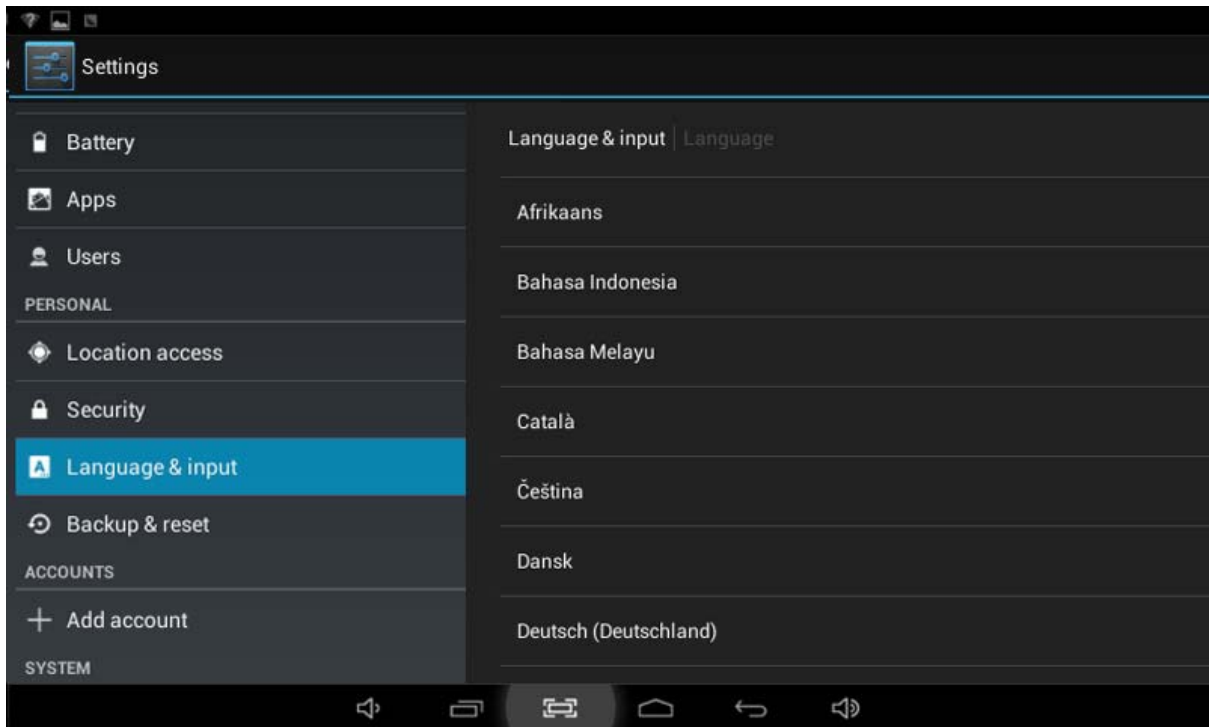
Settings

Battery

Apps

Users

PERSONAL

Location access

Security

Language & input

Backup & reset

ACCOUNTS

Add account

SYSTEM

Language & input | Language

Afrikaans

Bahasa Indonesia

Bahasa Melayu

Català

Čeština

Dansk

Deutsch (Deutschland)